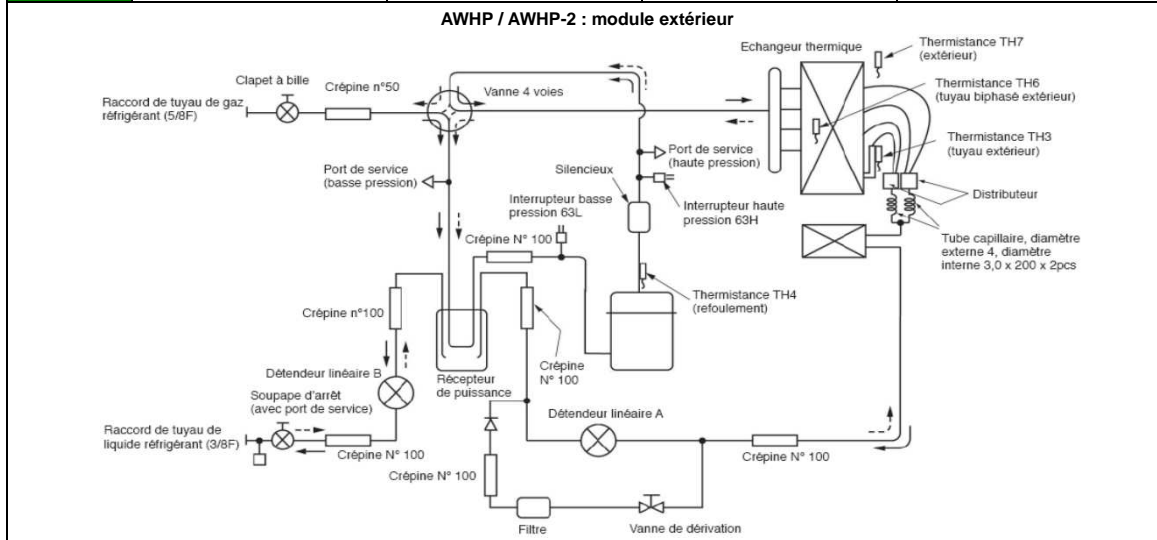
AWHP / AWHP-2 : module extérieur

Echangeur thermique

Thermistance TH7 (extérieur)

Thermistance TH6 (tuyau biphasé extérieur)

Thermistance TH3 (tuyau extérieur)

Distributeur

Tube capillaire, diamètre externe 4, diamètre interne 3,0 x 200 x 2pcs

Clapet à bille

Crépine n°50

Vanne 4 voies

Raccord de tuyau de gaz réfrigérant (5/8F)

Port de service (haute pression)

Silencieux

Interrupteur haute pression 63H

Port de service (basse pression)

Interrupteur basse pression 63L

Crépine N° 100

Thermistance TH4 (refoulement)

Crépine n°100

Crépine N° 100

Détendeur linéaire B

Récepteur de puissance

Soupape d'arrêt (avec port de service)

Détendeur linéaire A

Raccord de tuyau de liquide réfrigérant (3/8F)

Crépine N° 100

Crépine N° 100

Crépine N° 100

Filtre

Vanne de dérivation